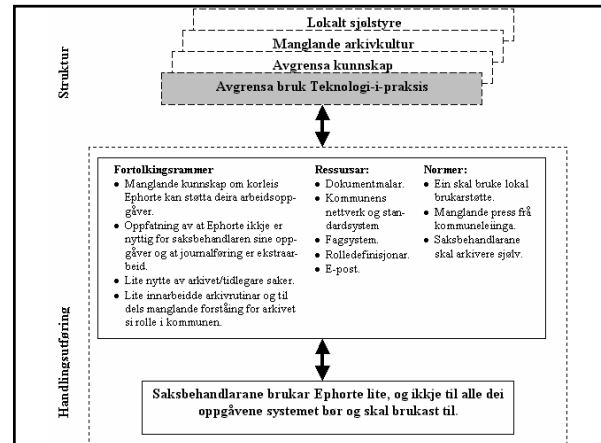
Struktur

Lokalt sjølstyre

Manglande arkivkultur

Avgrensa kunnskap

Avgrensa bruk Teknologi-i-praksis

Handlingsutføring

Fortolkingsrammer
- Manglande kunnskap om korleis Ephorte kan støtta deira arbeidsoppgåver.
- Oppfatning av at Ephorte ikkje er nyttig for saksbehandlaren sine oppgåver og at journalføring er ekstraarbeid.
- Lite nytte av arkivet/tidlegare saker.
- Lite innarbeidde arkivrutinar og til dels manglande forståing for arkivet si rolle i kommunen.

Ressursar:
- Dokumentmalar.
- Kommunens nettverk og standardsystem
- Fagsystem.
- Rolledefinisjonar.
- E-post.

Normer:
- Ein skal bruke lokal brukarstøtte.
- Manglande press frå kommuneleiinga.
- Saksbehandlarane skal arkivere sjølv.

Saksbehandlarane brukar Ephorte lite, og ikkje til alle dei oppgåvene systemet bør og skal brukast til.